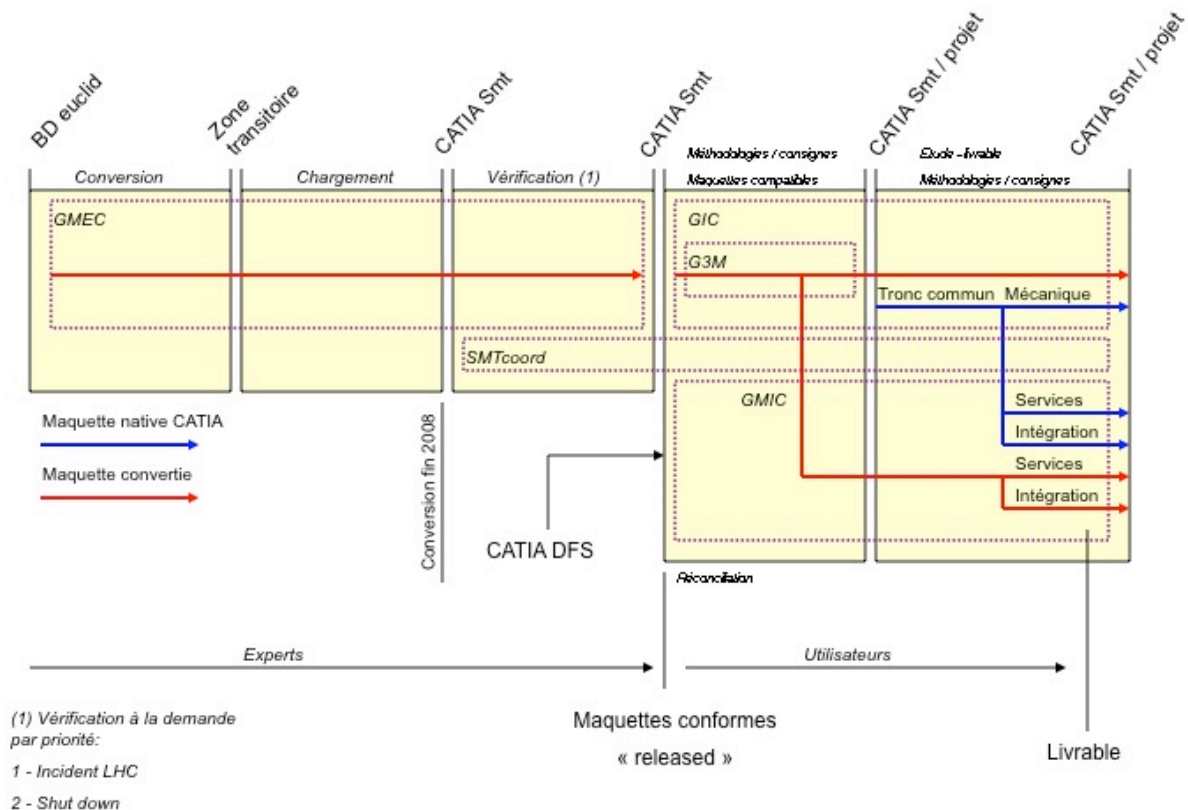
BD euclid

Zone transitoire

CATIA Smt

CATIA Smt

CATIA Smt / projet

CATIA Smt / projet

Conversion

Chargement

Vérification (1)

Méthodologies / consignes

Maquettes compatibles

Etude - livrable

Méthodologies / consignes

GMEC

GIC

G3M

Tronc commun

Mécanique

SMTcoord

GMIC

Services

Intégration

Services

Intégration

Maquette native CATIA

Maquette convertie

Conversion fin 2008

CATIA DFS

Réconciliation

Experts

Utilisateurs

(1) Vérification à la demande par priorité:

1 - Incident LHC

2 - Shut down

Maquettes conformes

« released »

Livrable